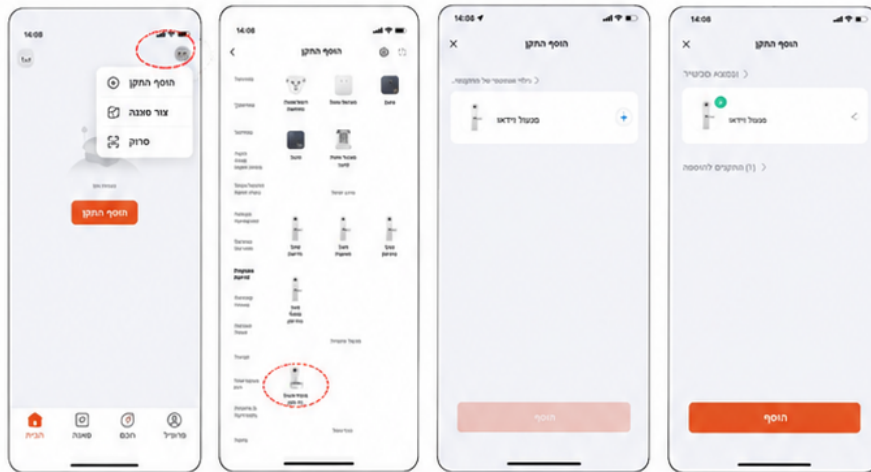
14:08

הוסף התקן
צור סצנה
סרוק

הוסף התקן

הבית
סצנה
חכם
פרופיל

14:08

הוסף התקן

14:06

הוסף התקן

גילוי אוטומטי של התקנים

מנעול וידאו

הוסף

14:06

הוסף התקן

נמצא מכשיר

מנעול וידאו

(1) התקנים להוספה

הוסף